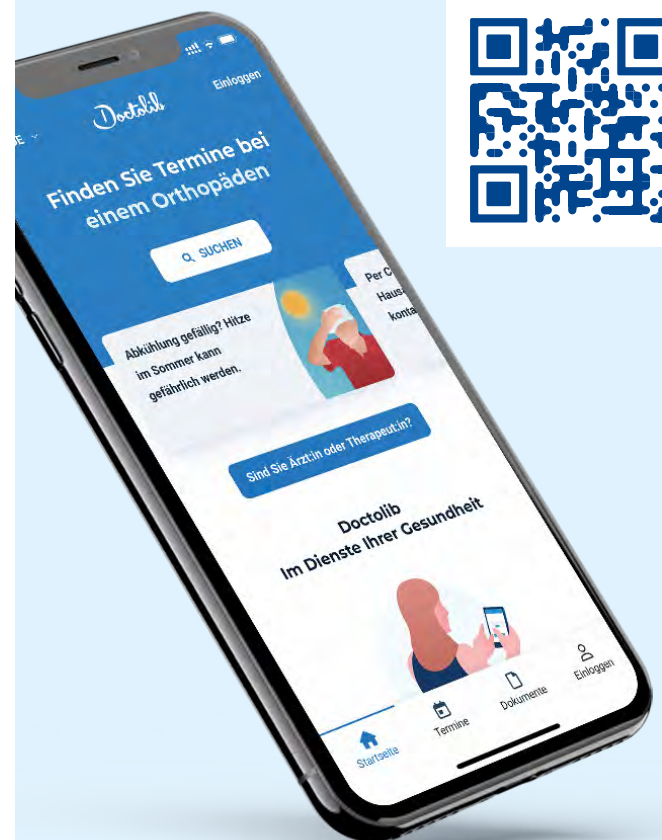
Einloggen

Doctolib

DE

Finden Sie Termine bei einem Orthopäden

SUCHEN

Abkühlung gefällig? Hitze im Sommer kann gefährlich werden.

Per C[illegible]
Haus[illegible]
konta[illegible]

Sind Sie Ärzt:in oder Therapeut:in?

Doctolib
Im Dienste Ihrer Gesundheit

Startseite

Termine

Dokumente

Einloggen